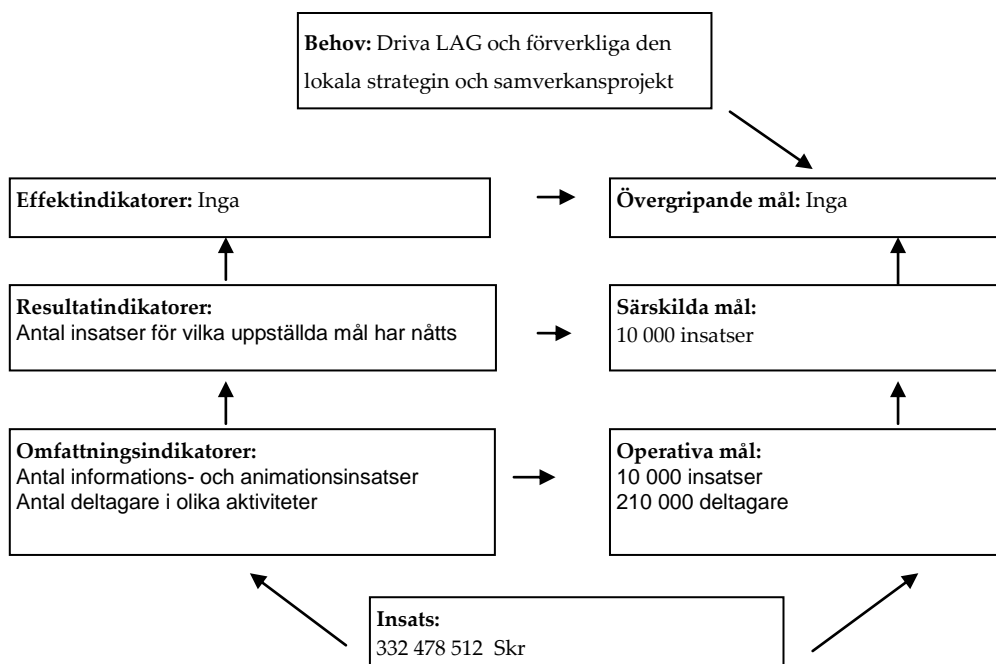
**Behov:** Driva LAG och förverkliga den lokala strategin och samverkansprojekt

**Effektindikatorer:** Inga

**Övergripande mål:** Inga

**Resultatindikatorer:**
Antal insatser för vilka uppställda mål har nåtts

**Särskilda mål:**
10 000 insatser

**Omfattningsindikatorer:**
Antal informations- och animationsinsatser
Antal deltagare i olika aktiviteter

**Operativa mål:**
10 000 insatser
210 000 deltagare

**Insats:**
332 478 512 Skr